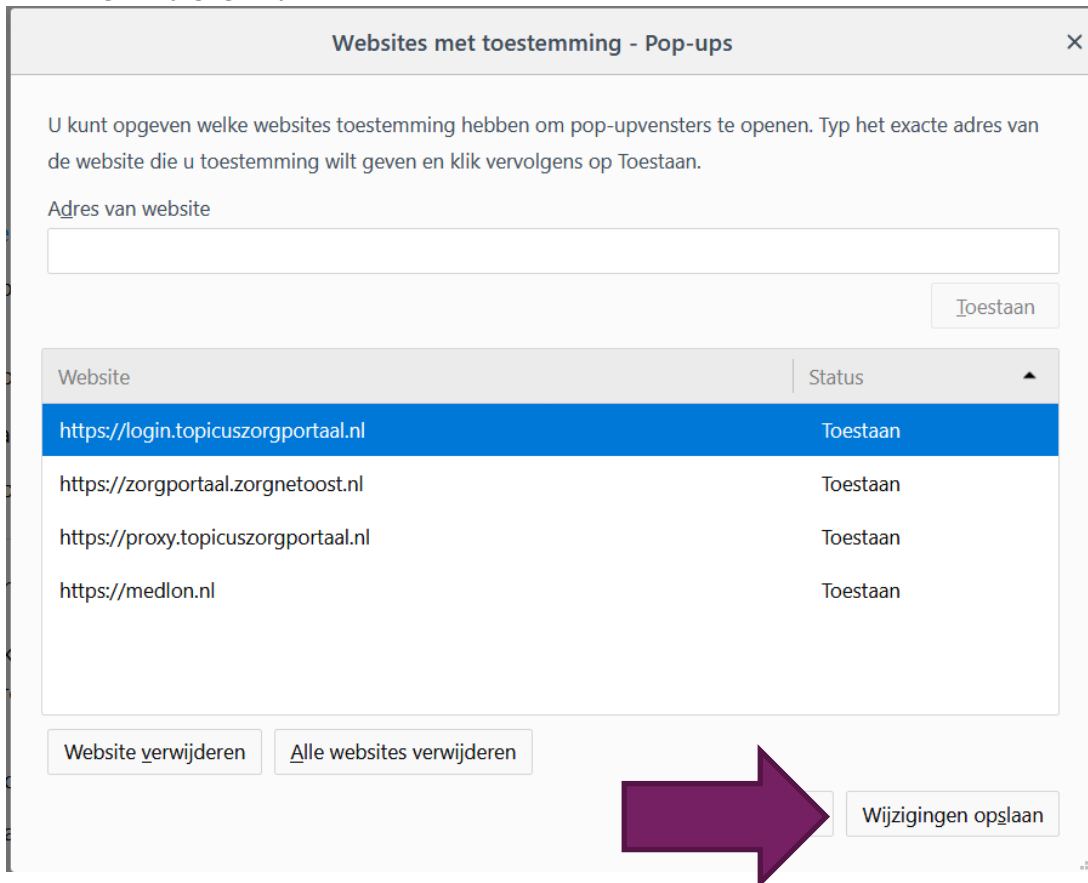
Websites met toestemming - Pop-ups

×

U kunt opgeven welke websites toestemming hebben om pop-upvensters te openen. Typ het exacte adres van de website die u toestemming wilt geven en klik vervolgens op Toestaan.

Adres van website

Toestaan

| Website | Status |
|---|---|
| https://login.topicuszorgportaal.nl | Toestaan |
| https://zorgportaal.zorgnetoost.nl | Toestaan |
| https://proxy.topicuszorgportaal.nl | Toestaan |
| https://medlon.nl | Toestaan |

Website verwijderen

Alle websites verwijderen

Wijzigingen opslaan